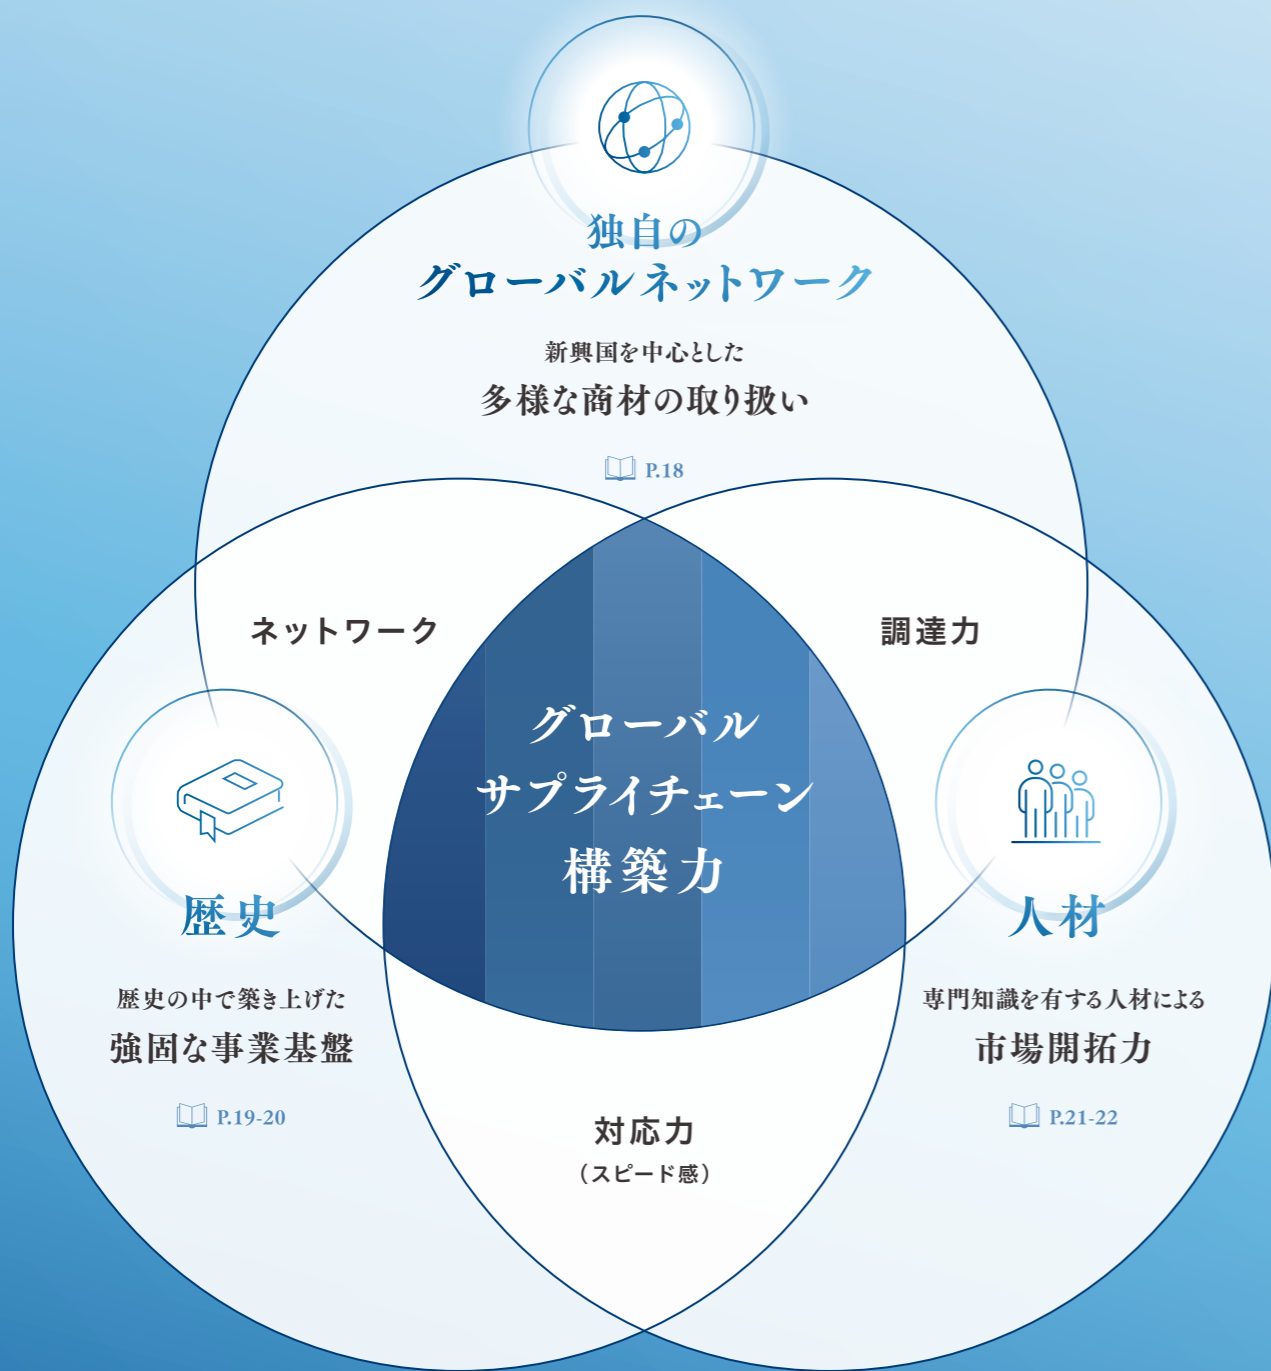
独自の
グローバルネットワーク

新興国を中心とした
多様な商材の取り扱い

P.18

ネットワーク

調達力

グローバル
サプライチェーン
構築力

歴史

歴史の中で築き上げた
強固な事業基盤

P.19-20

人材

専門知識を有する人材による
市場開拓力

P.21-22

対応力
（スピード感）